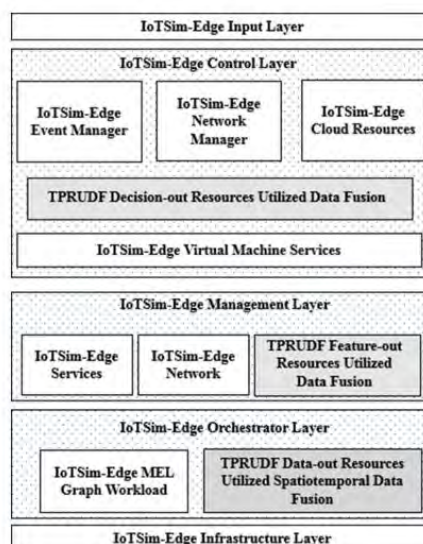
IoTSim-Edge Input Layer

IoTSim-Edge Control Layer

IoTSim-Edge Event Manager

IoTSim-Edge Network Manager

IoTSim-Edge Cloud Resources

TPRUDF Decision-out Resources Utilized Data Fusion

IoTSim-Edge Virtual Machine Services

IoTSim-Edge Management Layer

IoTSim-Edge Services

IoTSim-Edge Network

TPRUDF Feature-out Resources Utilized Data Fusion

IoTSim-Edge Orchestrator Layer

IoTSim-Edge MEL Graph Workload

TPRUDF Data-out Resources Utilized Spatiotemporal Data Fusion

IoTSim-Edge Infrastructure Layer